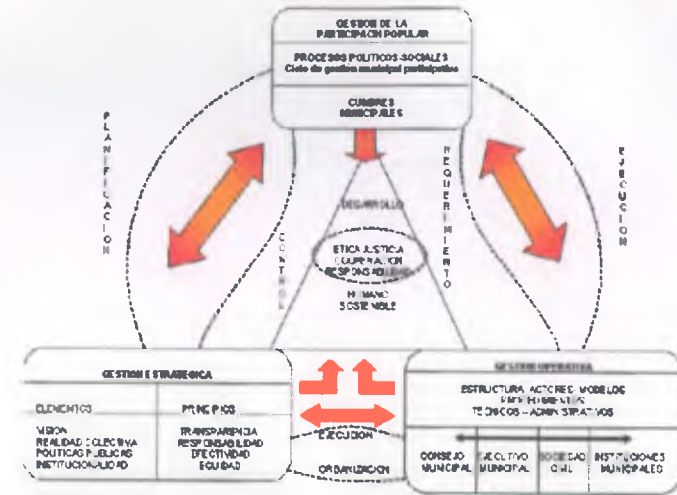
GESTION DE LA PARTICIPACION POPULAR

PROCESOS POLITICOS-SOCIALES
Ciclo de gestion municipal participativo

CUMBRES MUNICIPALES

PLANIFICACION

EJECUCION

REQUERIMIENTO

CONTROL

DESARROLLO

ETICA JUSTICIA COOPERACION RESPONSABILIDAD

HUMANO SOSTENIBLE

GESTION ESTRATEGICA

| ELEMENTOS | PRINCIPIOS |
|---|---|
| VISION REALIDAD COLECTIVA POLITICAS PUBLICAS INSTITUCIONALIDAD | TRANSPARENCIA RESPONSABILIDAD EFECTIVIDAD EQUIDAD |

EJECUCION

ORGANIZACION

GESTION OPERATIVA

ESTRUCTURA ACTORES MODELOS PROCEDIMIENTOS TECNICOS - ADMINISTRATIVOS

| CONSEJO MUNICIPAL | EJECUTIVO MUNICIPAL | SOCIEDAD CIVIL | INSTITUCIONES MUNICIPALES |
|---|---|---|---|